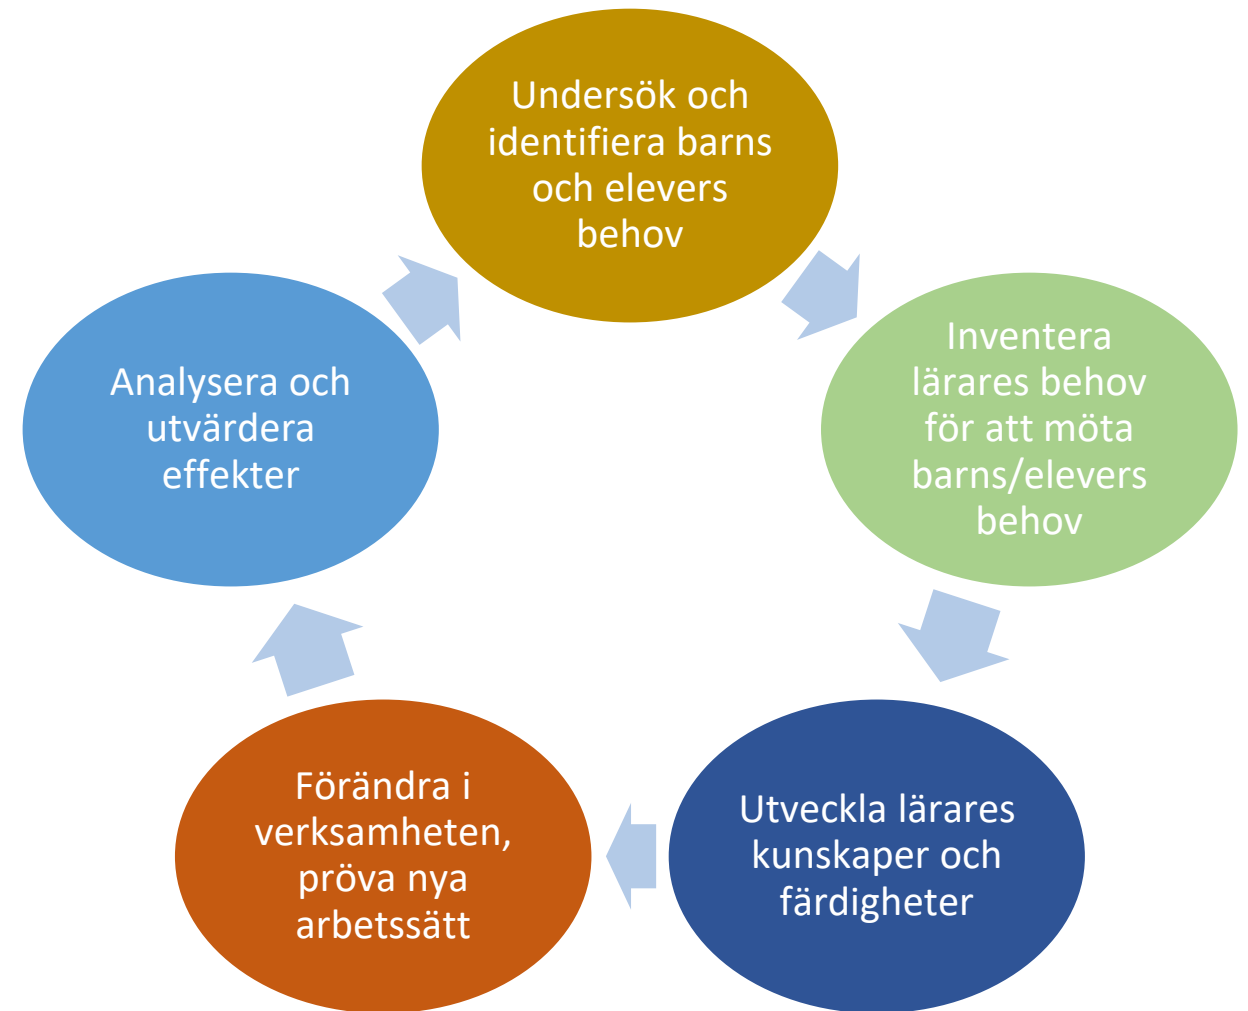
Undersök och identifiera barns och elevers behov

Inventera lärares behov för att möta barns/elevers behov

Utveckla lärares kunskaper och färdigheter

Förändra i verksamheten, pröva nya arbetssätt

Analysera och utvärdera effekter